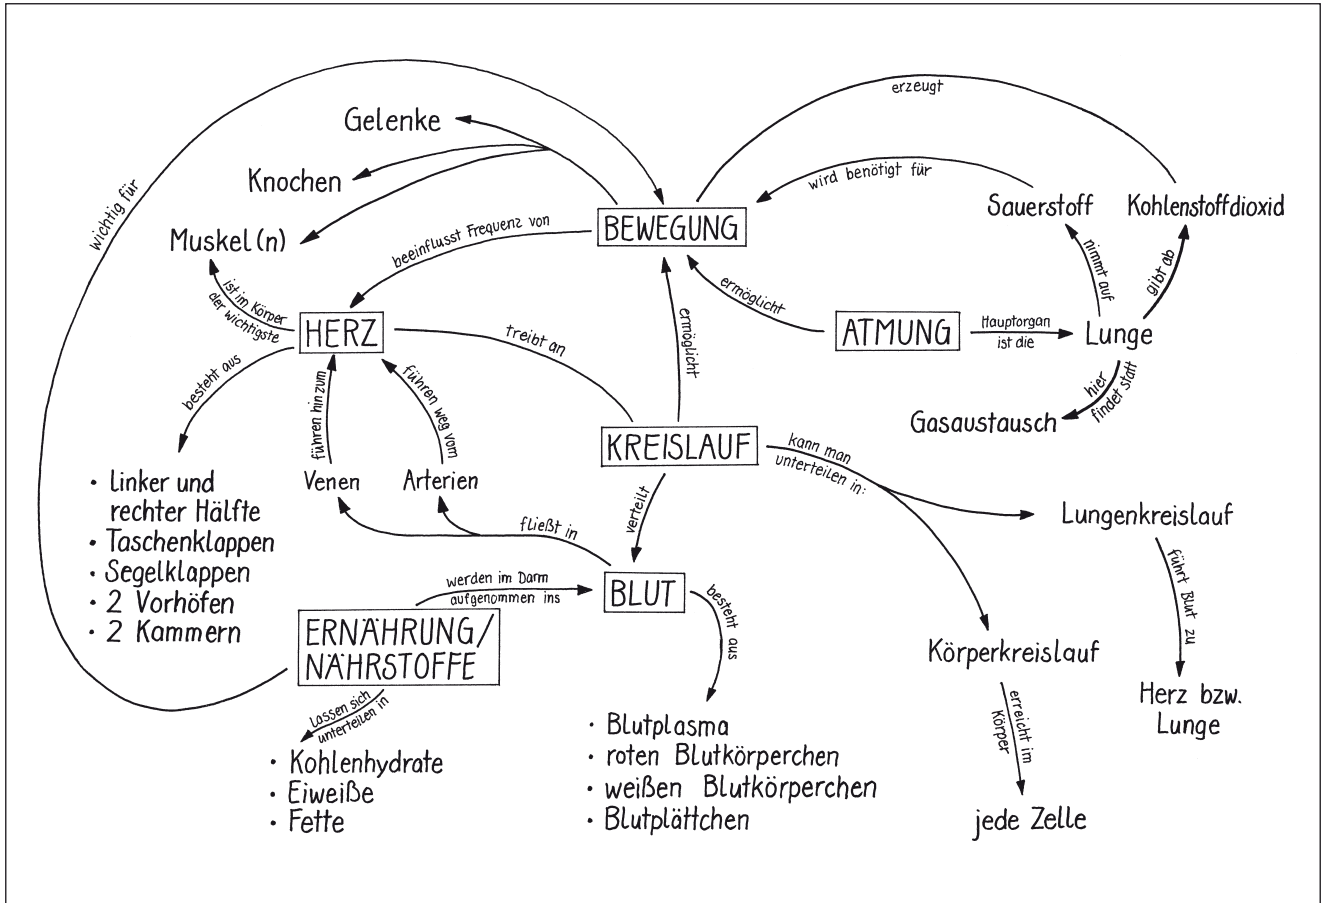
erzeugt

Gelenke

wichtig für

Knochen

wird benötigt für

Sauerstoff

Kohlenstoffdioxid

Muskel(n)

beeinflusst Frequenz von

BEWEGUNG

nimmt auf

gibt ab

ist im Körper der wichtigste

ermöglicht

ermöglicht

HERZ

treibt an

ATMUNG

Hauptorgan ist die

Lunge

besteht aus

führen hin zum

führen weg vom

hier findet statt

Gasaustausch

KREISLAUF

kann man unterteilen in:

· Linker und rechter Hälfte
· Taschenklappen
· Segelklappen
· 2 Vorhöfen
· 2 Kammern

Venen

Arterien

verteilt

fließt in

Lungenkreislauf

werden im Darm aufgenommen ins

BLUT

besteht aus

führt Blut zu

ERNÄHRUNG/ NÄHRSTOFFE

Körperkreislauf

Herz bzw. Lunge

lassen sich unterteilen in

erreicht im Körper

· Kohlenhydrate
· Eiweiße
· Fette

· Blutplasma
· roten Blutkörperchen
· weißen Blutkörperchen
· Blutplättchen

jede Zelle